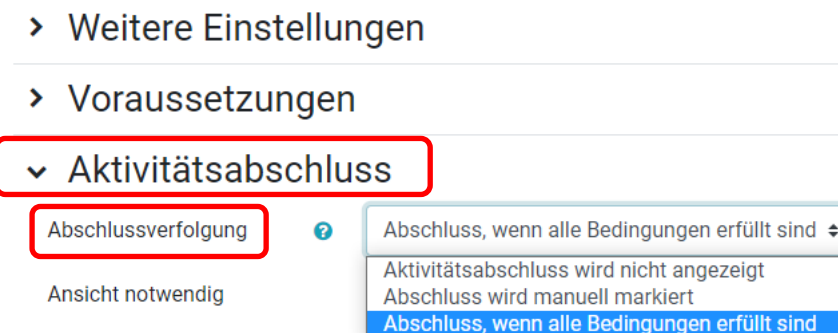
› Weitere Einstellungen

› Voraussetzungen

⌄ Aktivitätsabschluss

Abschlussverfolgung

Abschluss, wenn alle Bedingungen erfüllt sind

Aktivitätsabschluss wird nicht angezeigt
Abschluss wird manuell markiert
Abschluss, wenn alle Bedingungen erfüllt sind

Ansicht notwendig